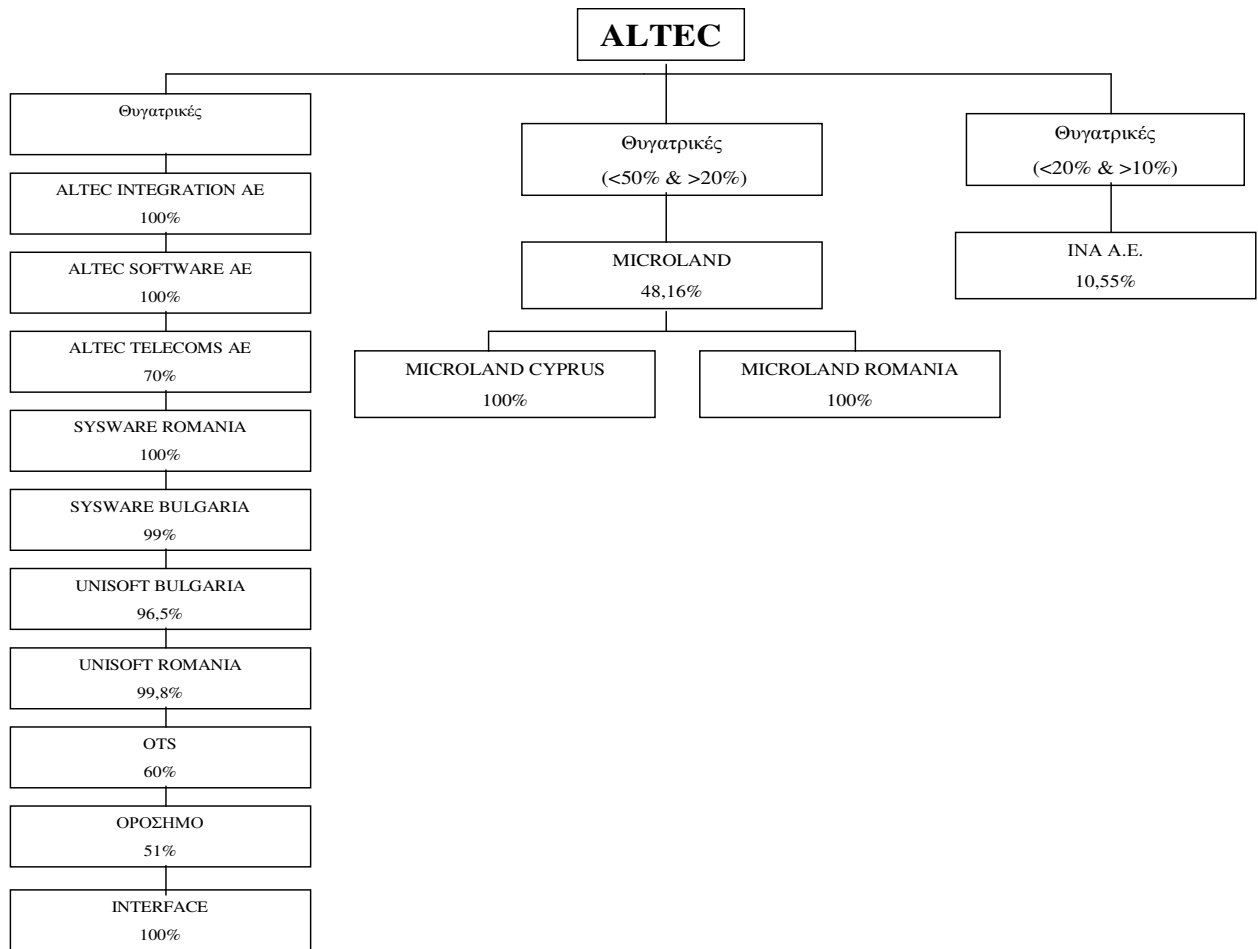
ALTEC

Θυγατρικές

ALTEC INTEGRATION AE
100%

ALTEC SOFTWARE AE
100%

ALTEC TELECOMS AE
70%

SYSWARE ROMANIA
100%

SYSWARE BULGARIA
99%

UNISOFT BULGARIA
96,5%

UNISOFT ROMANIA
99,8%

OTS
60%

ΟΡΟΣΗΜΟ
51%

INTERFACE
100%

Θυγατρικές
(<50% & >20%)

MICROLAND
48,16%

MICROLAND CYPRUS
100%

MICROLAND ROMANIA
100%

Θυγατρικές
(<20% & >10%)

INA A.E.
10,55%